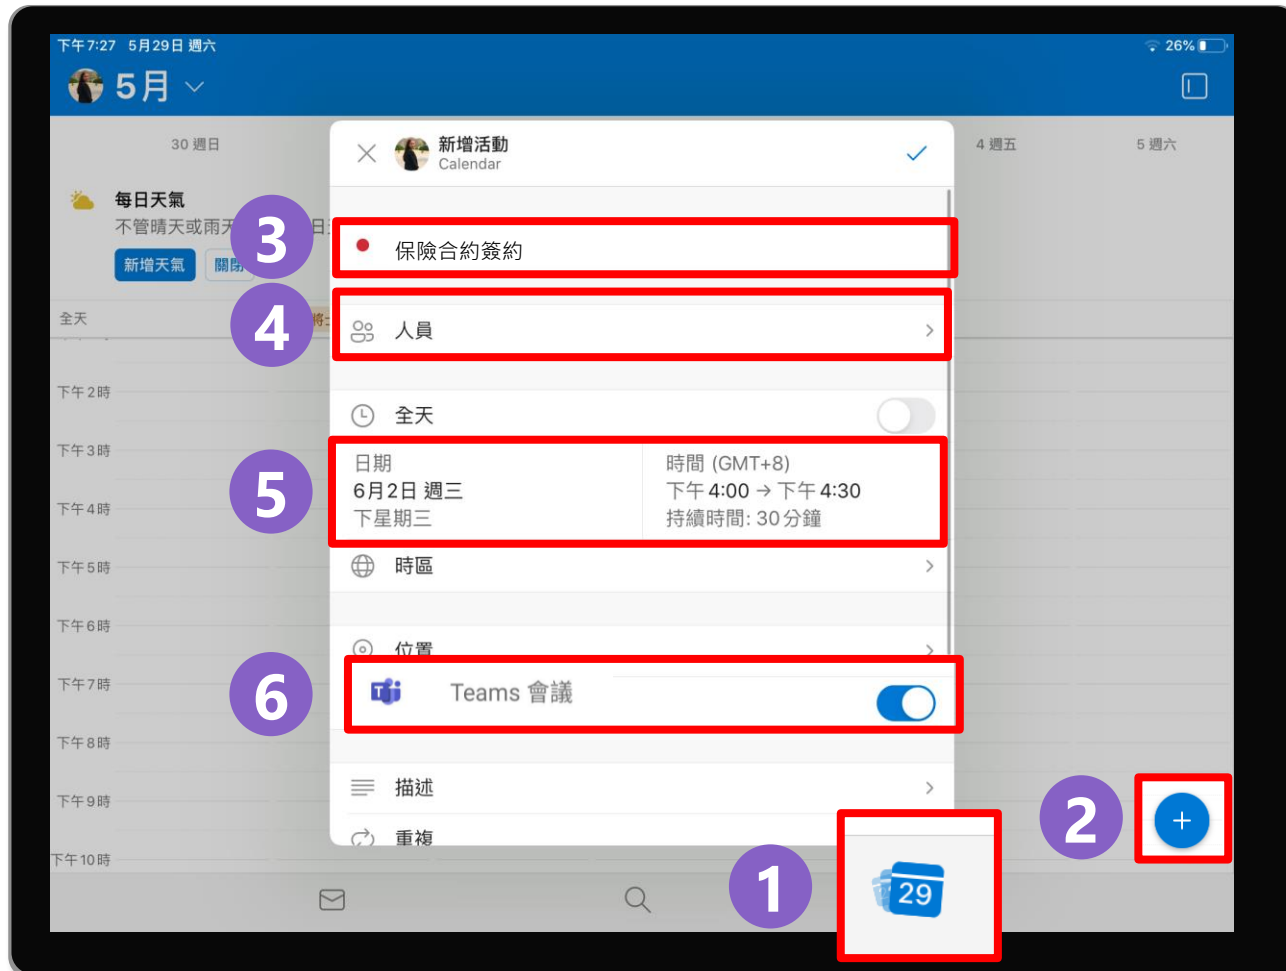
下午7:27 5月29日 週六
26%

5月

30 週日
4 週五
5 週六

每日天氣
不管晴天或雨天
新增天氣
開啟

全天
下午2時
下午3時
下午4時
下午5時
下午6時
下午7時
下午8時
下午9時
下午10時

新增活動
Calendar

3
保險合約簽約

4
人員

全天

5
日期
6月2日 週三
下星期三
時間 (GMT+8)
下午4:00 → 下午4:30
持續時間: 30分鐘

時區

位置

6
Teams 會議

描述

重複

1
29

2
+